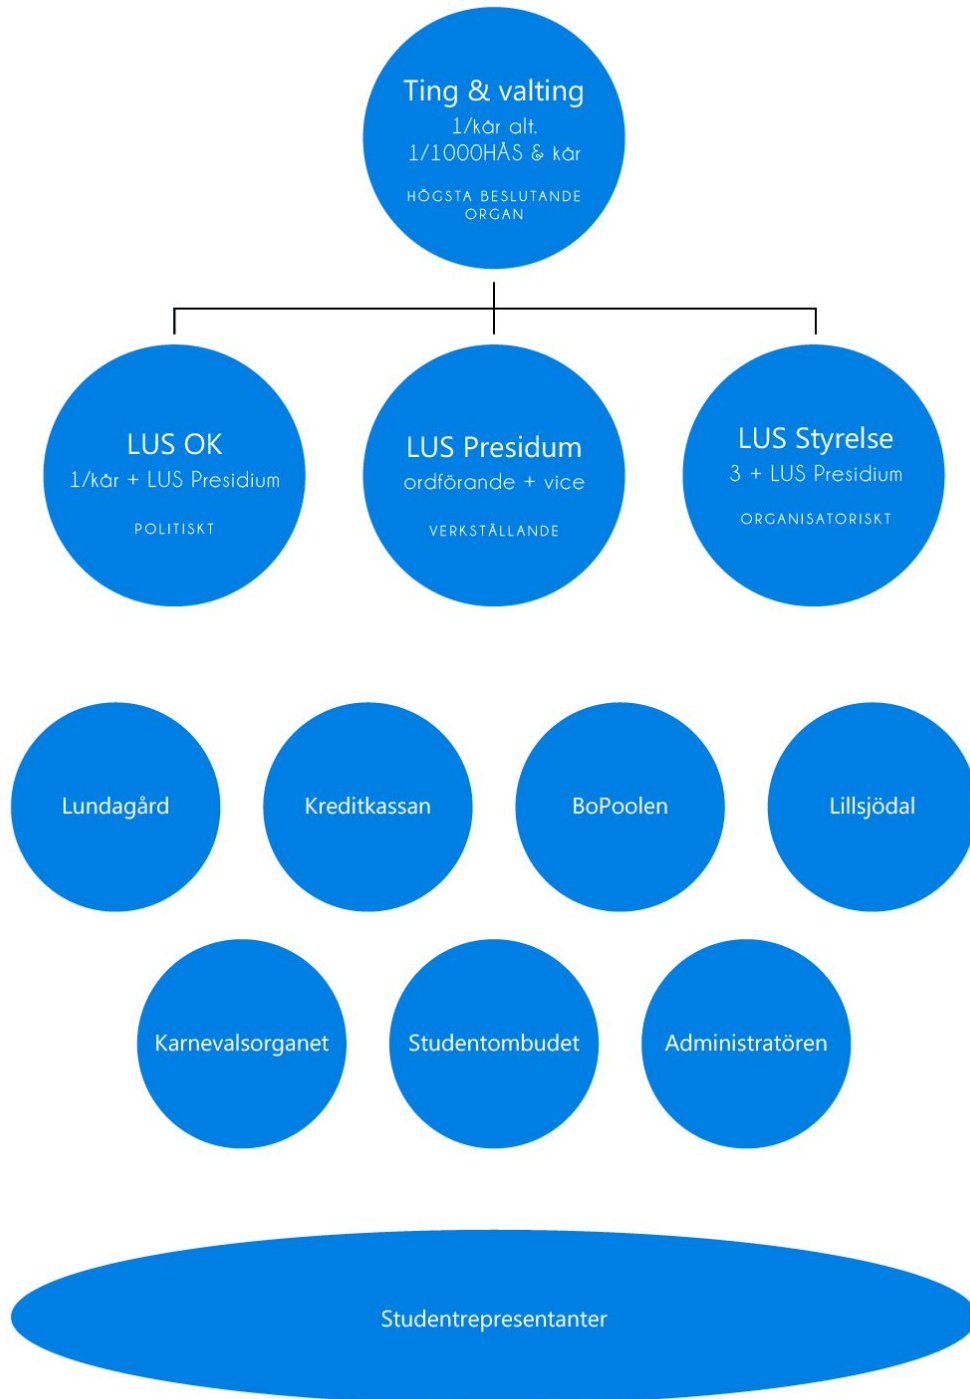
Ting & valting
1/kår alt.
1/1000HÅS & kår
HÖGSTA BESLUTANDE ORGAN

LUS OK
1/kår + LUS Presidium
POLITISKT

LUS Presidum
ordförande + vice
VERKSTÄLLANDE

LUS Styrelse
3 + LUS Presidium
ORGANISATORISKT

Lundagård

Kreditkassan

BoPoolen

Lillsjödal

Karnevalsorganet

Studentombudet

Administratören

Studentrepresentanter